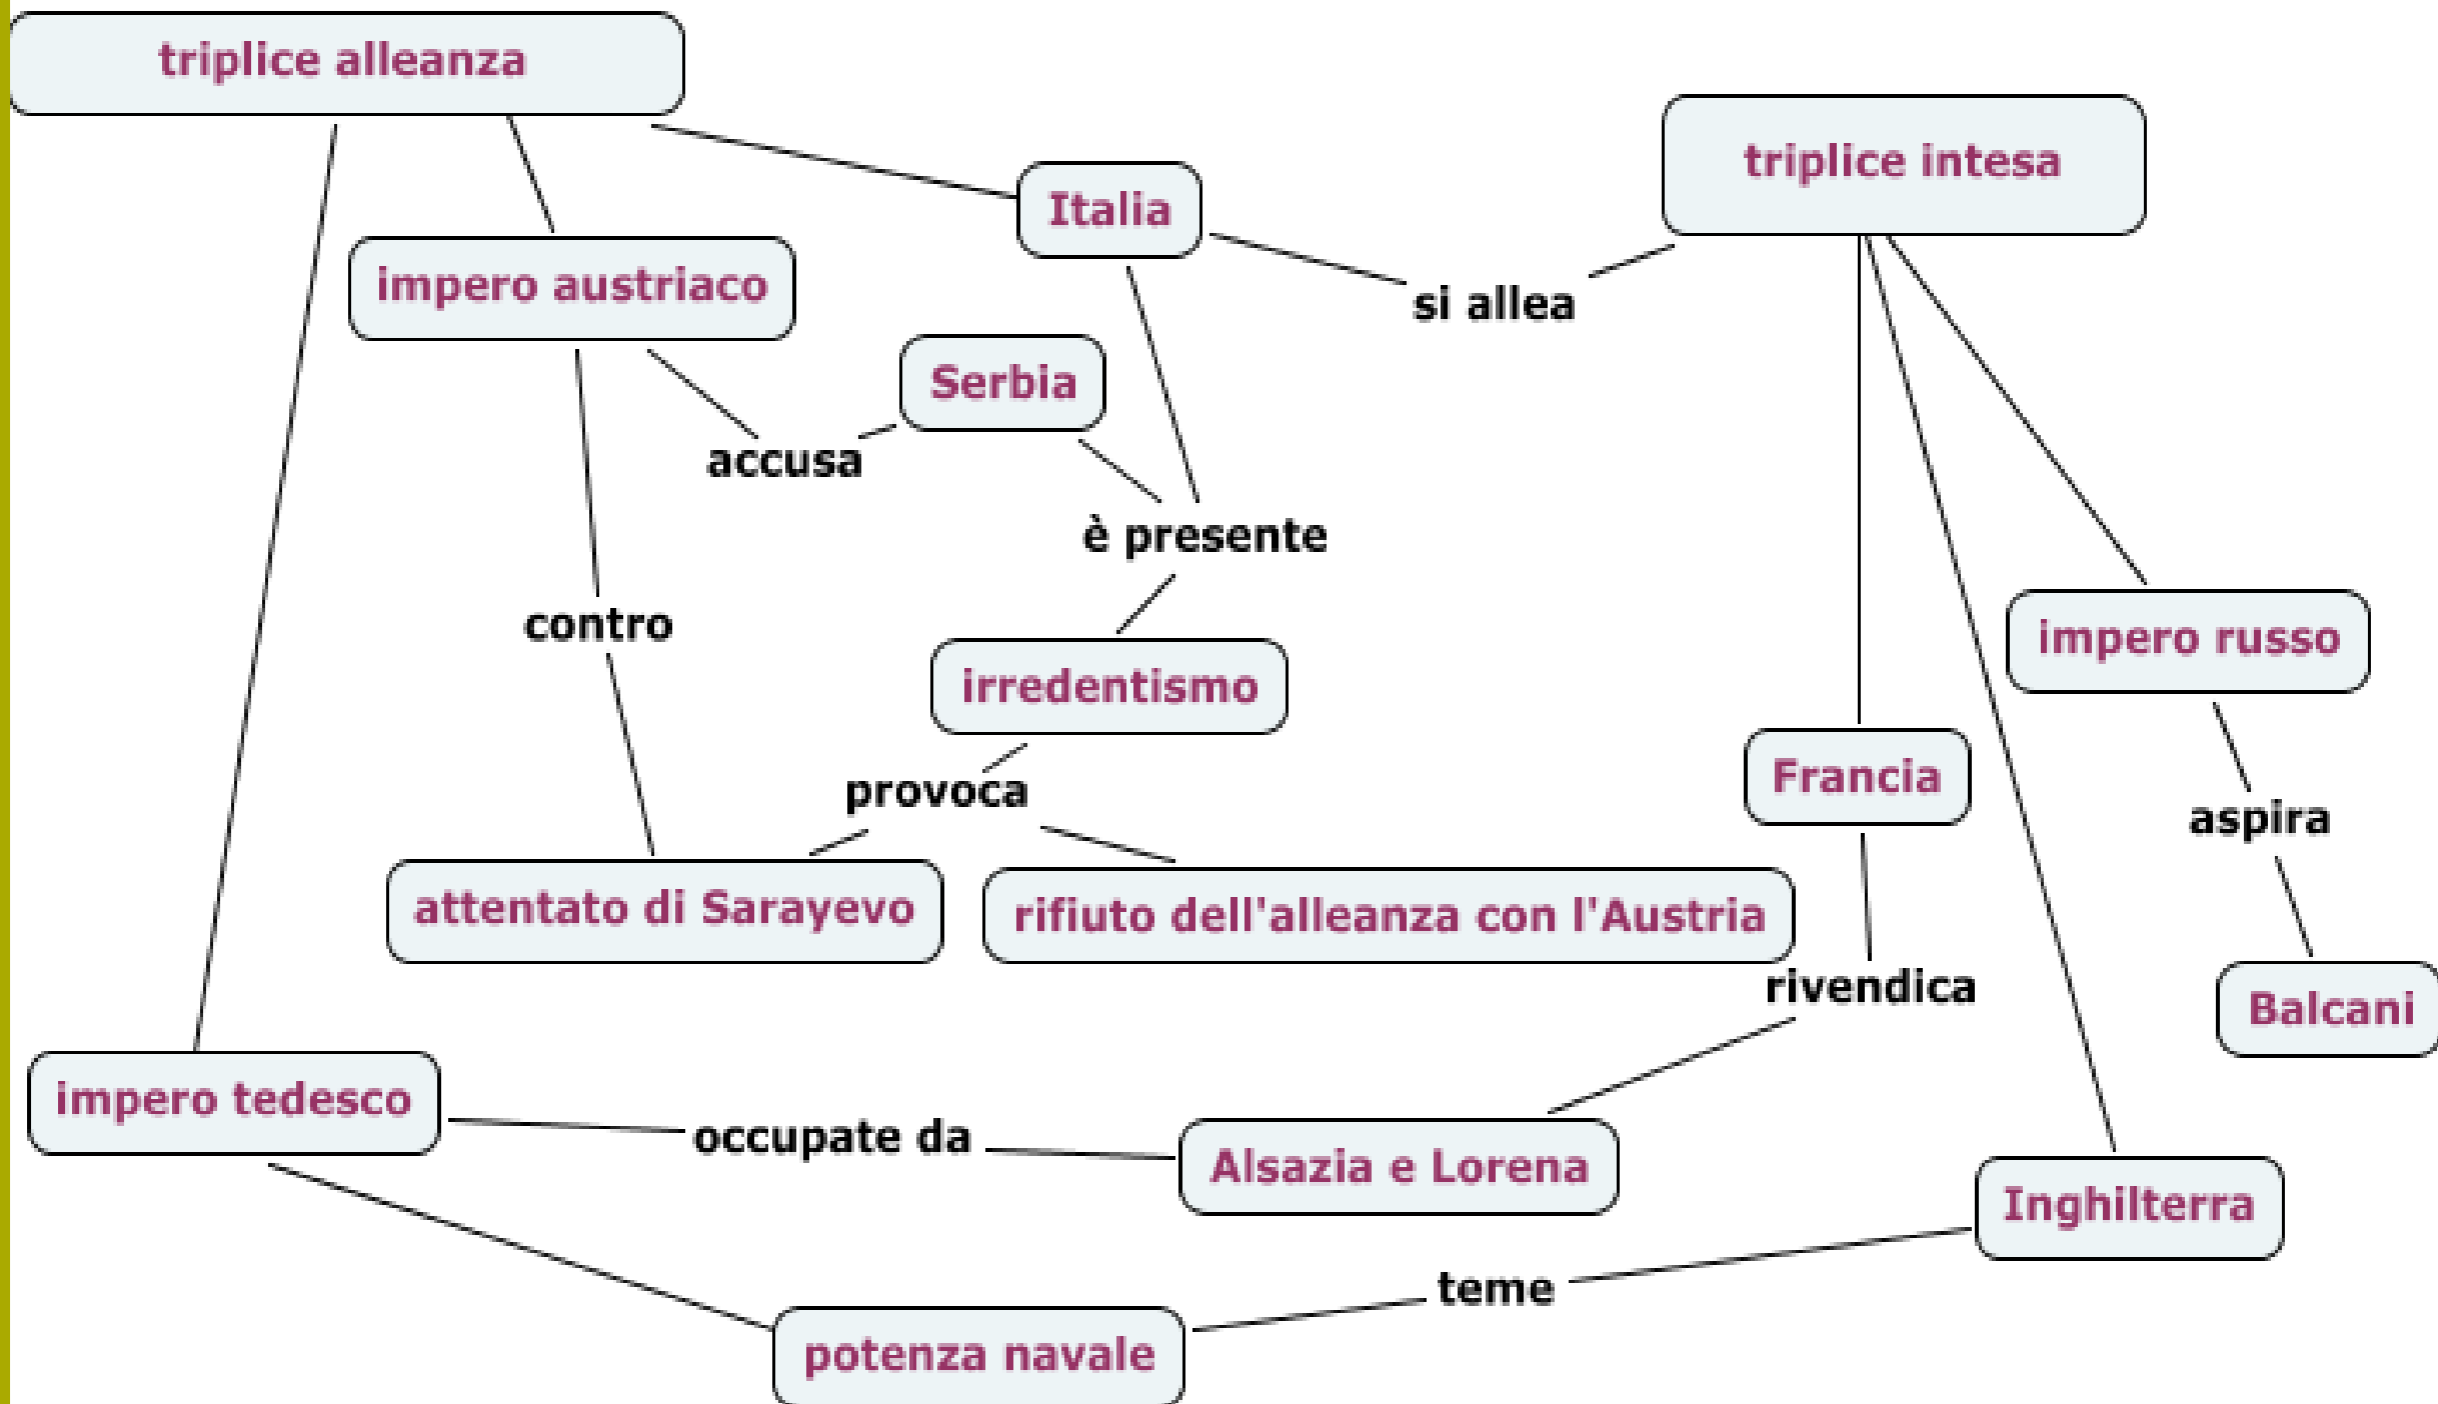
triplice alleanza

Italia

triplice intesa

impero austriaco

si allea

Serbia

accusa

è presente

contro

irredentismo

impero russo

Francia

provoca

aspira

attentato di Sarayevo

rifiuto dell'alleanza con l'Austria

rivendica

Balcani

impero tedesco

occupate da

Alsazia e Lorena

Inghilterra

teme

potenza navale